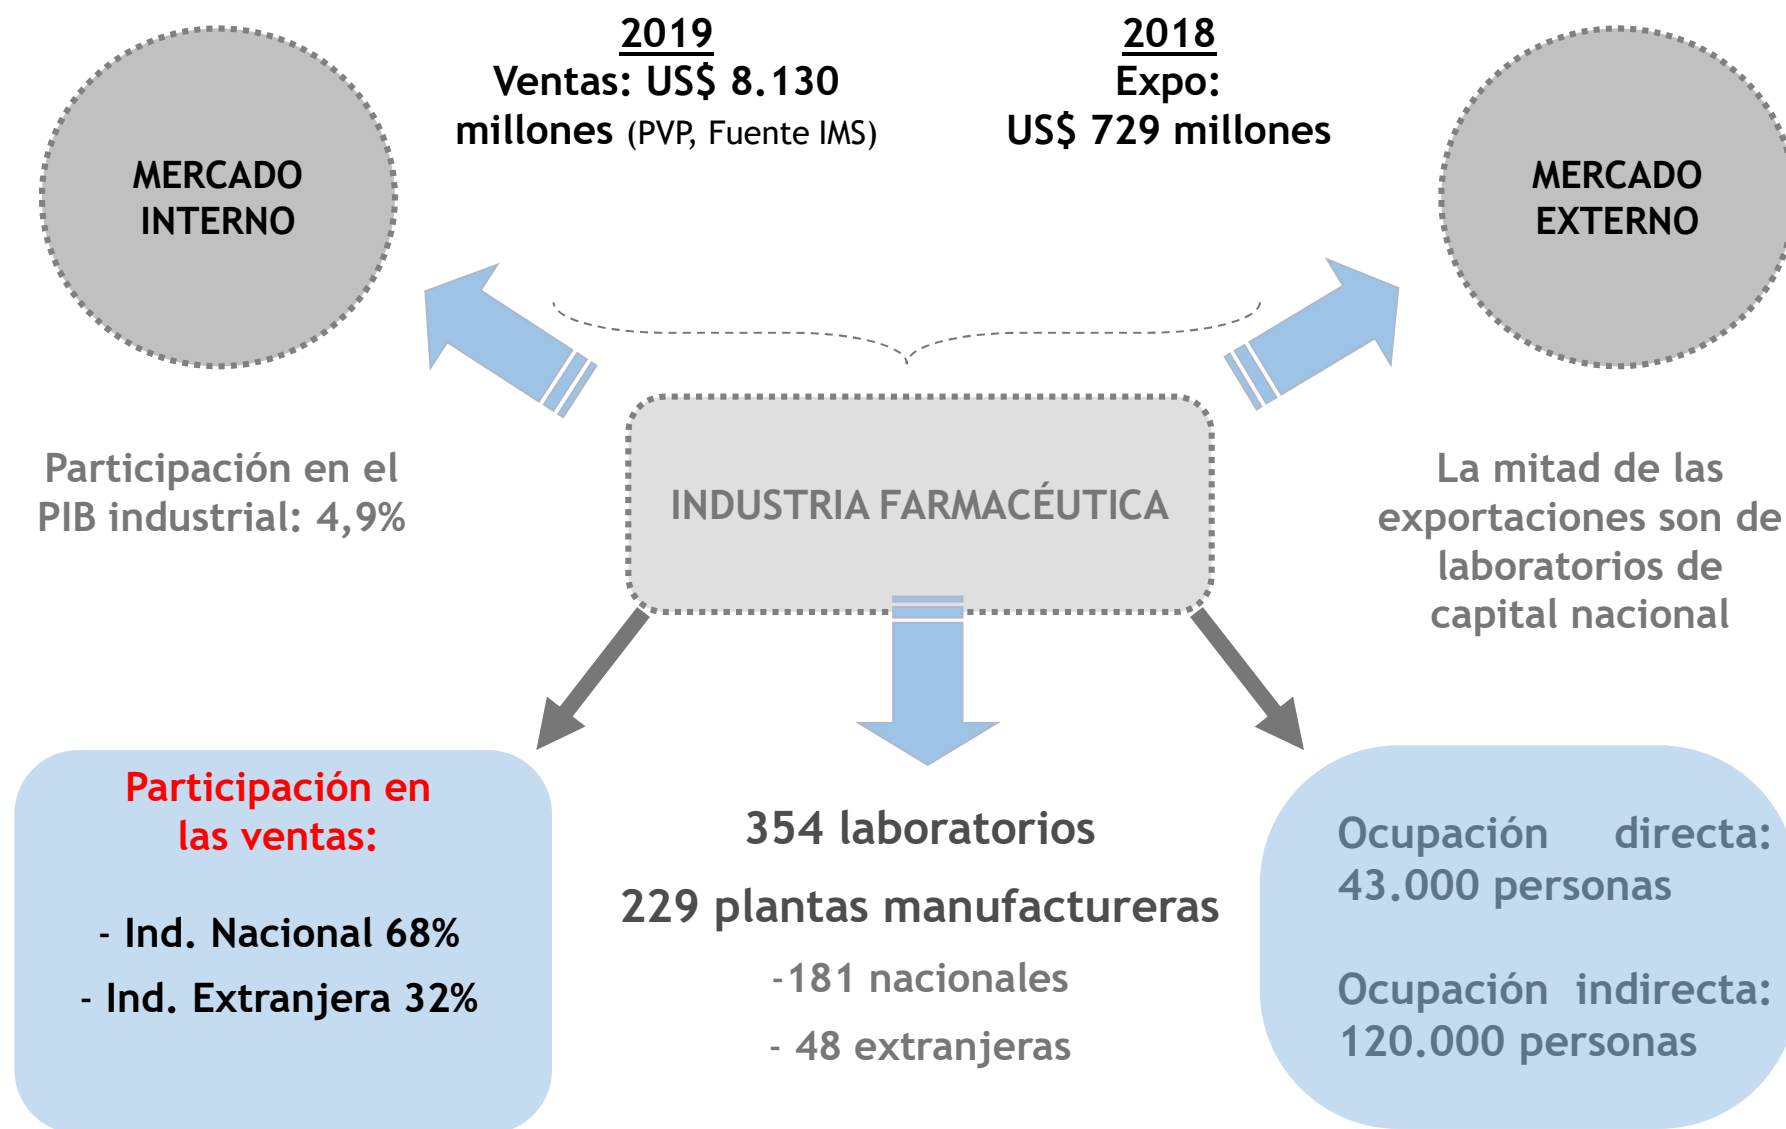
MERCADO INTERNO

2019
Ventas: US$ 8.130 millones (PVP, Fuente IMS)

2018
Expo:
US$ 729 millones

MERCADO EXTERNO

Participación en el PIB industrial: 4,9%

INDUSTRIA FARMACÉUTICA

La mitad de las exportaciones son de laboratorios de capital nacional

Participación en las ventas:

- Ind. Nacional 68%
- Ind. Extranjera 32%

354 laboratorios

229 plantas manufactureras

-181 nacionales

- 48 extranjeras

Ocupación directa: 43.000 personas

Ocupación indirecta: 120.000 personas